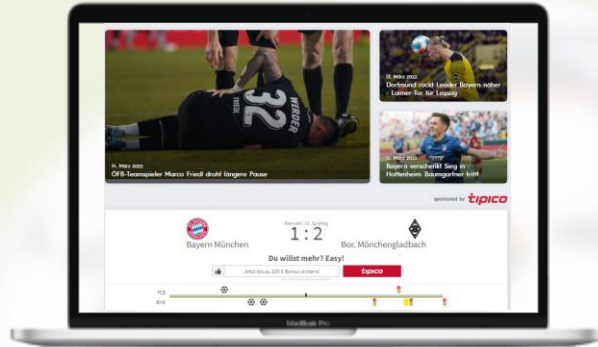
32
WERDER

11. März 2022
ÖFB-Teamspieler Marco Friedl droht längere Pause

13. März 2022
Dortmund rückt Leader Bayern näher - Laimer-Tor für Leipzig

12. März 2022
Bayern verschenkt Sieg in Hoffenheim: Baumgartner trifft

sponsored by tipico

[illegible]
Bayern München
1 : 2
Bor. Mönchengladbach

Du willst mehr? Easy!
Jetzt bis zu 100 € Bonus sichern!
tipico

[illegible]
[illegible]

MacBook Pro